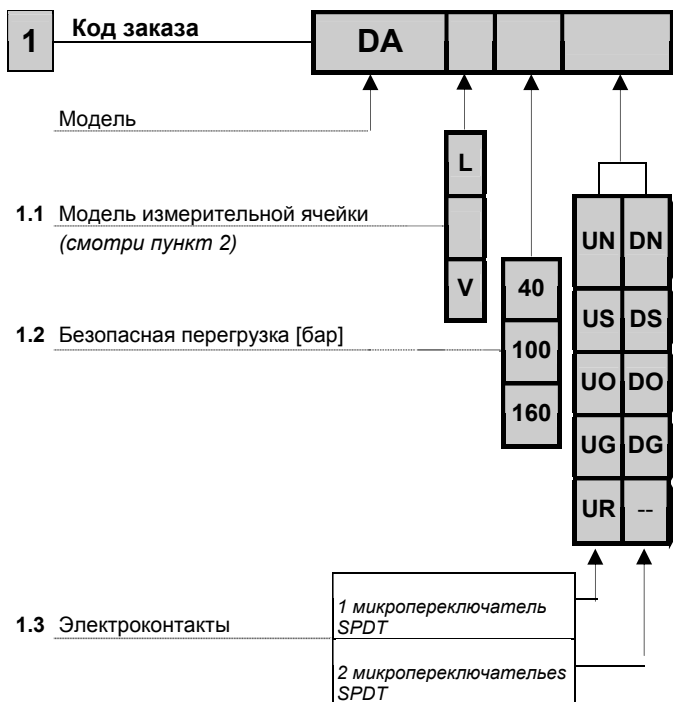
1 Код заказа

DA

Модель

L

V

1.1 Модель измерительной ячейки
*(смотри пункт 2)*

40
100
160

1.2 Безопасная перегрузка [бар]

UN DN
US DS
UO DO
UG DG
UR --

1.3 Электроконтакты

*1 микропереключатель SPDT*

*2 микропереключательes SPDT*